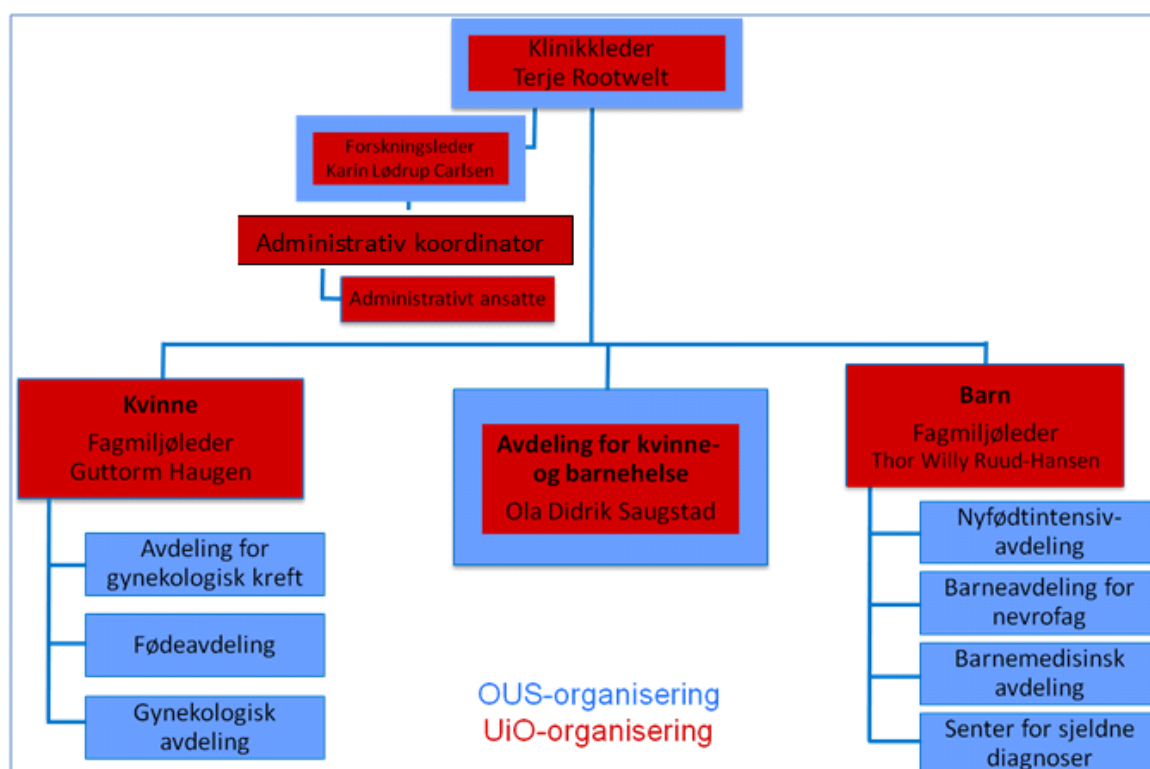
Klinikkleder
Terje Rootwelt

Forskningsleder
Karin Lødrup Carlsen

Administrativ koordinator

Administrativt ansatte

Kvinne
Fagmiljøleder
Guttorm Haugen

Avdeling for kvinne- og barnehelse
Ola Didrik Saugstad

Barn
Fagmiljøleder
Thor Willy Ruud-Hansen

Avdeling for gynekologisk kreft

Fødeavdeling

Gynekologisk avdeling

OUS-organisering
UiO-organisering

Nyfødtintensiv-avdeling

Barneavdeling for nevrofag

Barnemedisinsk avdeling

Senter for sjeldne diagnoser